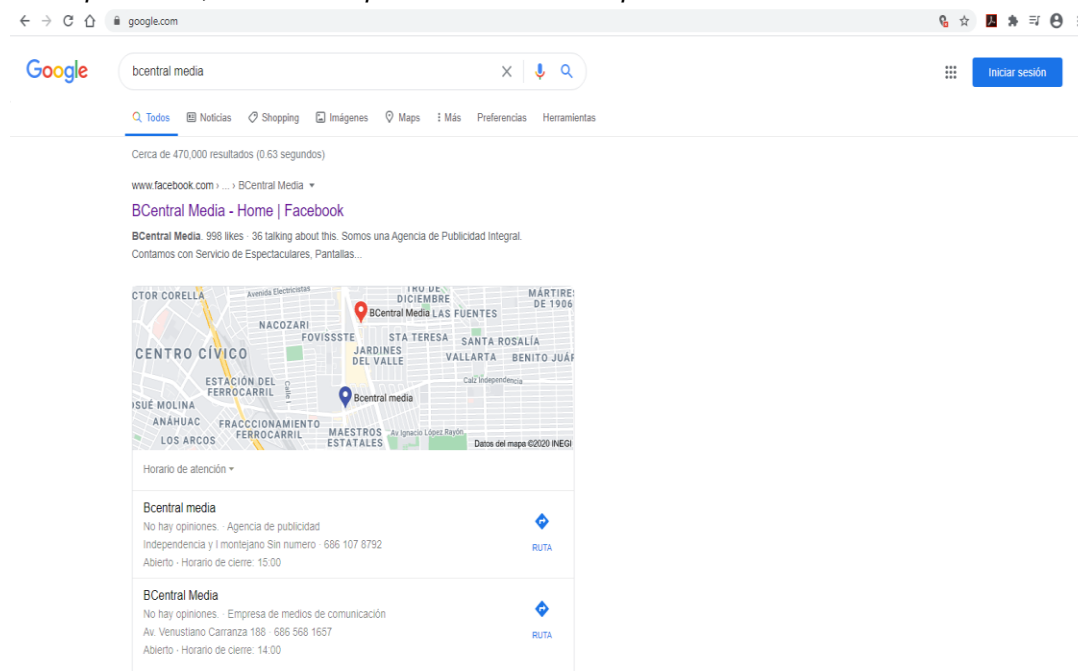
google.com

Google

bcentral media

Iniciar sesión

Todos Noticias Shopping Imágenes Maps Más Preferencias Herramientas

Cerca de 470,000 resultados (0.63 segundos)

www.facebook.com › ... › BCentral Media

BCentral Media - Home | Facebook

BCentral Media. 998 likes · 36 talking about this. Somos una Agencia de Publicidad Integral. Contamos con Servicio de Espectaculares, Pantallas...

CTOR CORELLA Avenida Electricistas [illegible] DICIEMBRE MÁRTIRES DE 1906 BCentral Media LAS FUENTES NACOZARI FOVISSSTE STA TERESA SANTA ROSALÍA CENTRO CÍVICO JARDINES DEL VALLE VALLARTA BENITO JUÁ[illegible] Calz Independencia ESTACIÓN DEL FERROCARRIL Bcentral media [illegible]SUÉ MOLINA ANÁHUAC FRACCIONAMIENTO FERROCARRIL LOS ARCOS MAESTROS ESTATALES Av Ignacio López Rayón Datos del mapa ©2020 INEGI

Horario de atención

Bcentral media
No hay opiniones. · Agencia de publicidad
Independencia y l montejano Sin numero · 686 107 8792
Abierto · Horario de cierre: 15:00
RUTA

BCentral Media
No hay opiniones. · Empresa de medios de comunicación
Av. Venustiano Carranza 188 · 686 568 1657
Abierto · Horario de cierre: 14:00
RUTA